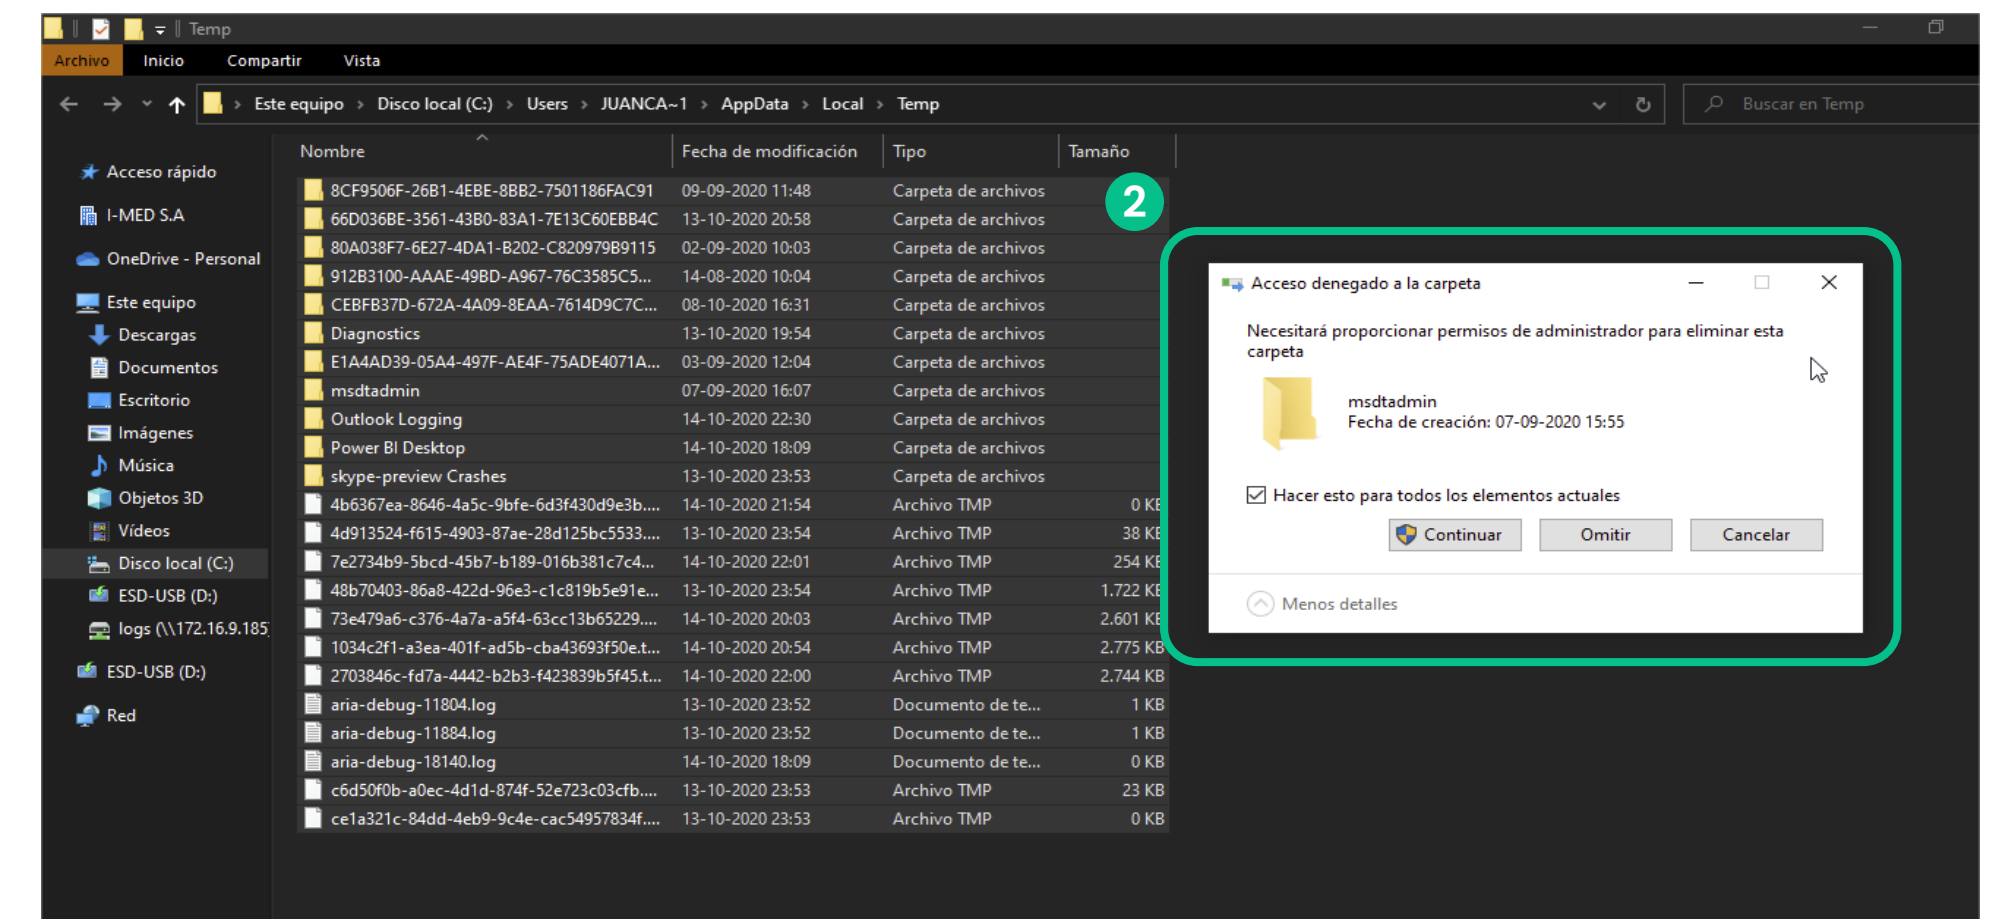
Temp

Archivo Inicio Compartir Vista

Este equipo > Disco local (C:) > Users > JUANCA~1 > AppData > Local > Temp

Buscar en Temp

Acceso rápido
I-MED S.A
OneDrive - Personal
Este equipo
Descargas
Documentos
Escritorio
Imágenes
Música
Objetos 3D
Vídeos
Disco local (C:)
ESD-USB (D:)
logs (\\172.16.9.185)
ESD-USB (D:)
Red

| Nombre | Fecha de modificación | Tipo | Tamaño |
|---|---|---|---|
| 8CF9506F-26B1-4EBE-8BB2-7501186FAC91 | 09-09-2020 11:48 | Carpeta de archivos | |
| 66D036BE-3561-43B0-83A1-7E13C60EBB4C | 13-10-2020 20:58 | Carpeta de archivos | |
| 80A038F7-6E27-4DA1-B202-C820979B9115 | 02-09-2020 10:03 | Carpeta de archivos | |
| 912B3100-AAAE-49BD-A967-76C3585C5... | 14-08-2020 10:04 | Carpeta de archivos | |
| CEBFB37D-672A-4A09-8EAA-7614D9C7C... | 08-10-2020 16:31 | Carpeta de archivos | |
| Diagnostics | 13-10-2020 19:54 | Carpeta de archivos | |
| E1A4AD39-05A4-497F-AE4F-75ADE4071A... | 03-09-2020 12:04 | Carpeta de archivos | |
| msdtadmin | 07-09-2020 16:07 | Carpeta de archivos | |
| Outlook Logging | 14-10-2020 22:30 | Carpeta de archivos | |
| Power BI Desktop | 14-10-2020 18:09 | Carpeta de archivos | |
| skype-preview Crashes | 13-10-2020 23:53 | Carpeta de archivos | |
| 4b6367ea-8646-4a5c-9bfe-6d3f430d9e3b.... | 14-10-2020 21:54 | Archivo TMP | 0 KB |
| 4d913524-f615-4903-87ae-28d125bc5533.... | 13-10-2020 23:54 | Archivo TMP | 38 KB |
| 7e2734b9-5bcd-45b7-b189-016b381c7c4... | 14-10-2020 22:01 | Archivo TMP | 254 KB |
| 48b70403-86a8-422d-96e3-c1c819b5e91e... | 13-10-2020 23:54 | Archivo TMP | 1.722 KB |
| 73e479a6-c376-4a7a-a5f4-63cc13b65229.... | 14-10-2020 20:03 | Archivo TMP | 2.601 KB |
| 1034c2f1-a3ea-401f-ad5b-cba43693f50e.t... | 14-10-2020 20:54 | Archivo TMP | 2.775 KB |
| 2703846c-fd7a-4442-b2b3-f423839b5f45.t... | 14-10-2020 22:00 | Archivo TMP | 2.744 KB |
| aria-debug-11804.log | 13-10-2020 23:52 | Documento de te... | 1 KB |
| aria-debug-11884.log | 13-10-2020 23:52 | Documento de te... | 1 KB |
| aria-debug-18140.log | 14-10-2020 18:09 | Documento de te... | 0 KB |
| c6d50f0b-a0ec-4d1d-874f-52e723c03cfb.... | 13-10-2020 23:53 | Archivo TMP | 23 KB |
| ce1a321c-84dd-4eb9-9c4e-cac54957834f.... | 13-10-2020 23:53 | Archivo TMP | 0 KB |

2

Acceso denegado a la carpeta

Necesitará proporcionar permisos de administrador para eliminar esta carpeta

msdtadmin
Fecha de creación: 07-09-2020 15:55

Hacer esto para todos los elementos actuales

Continuar Omitir Cancelar

Menos detalles